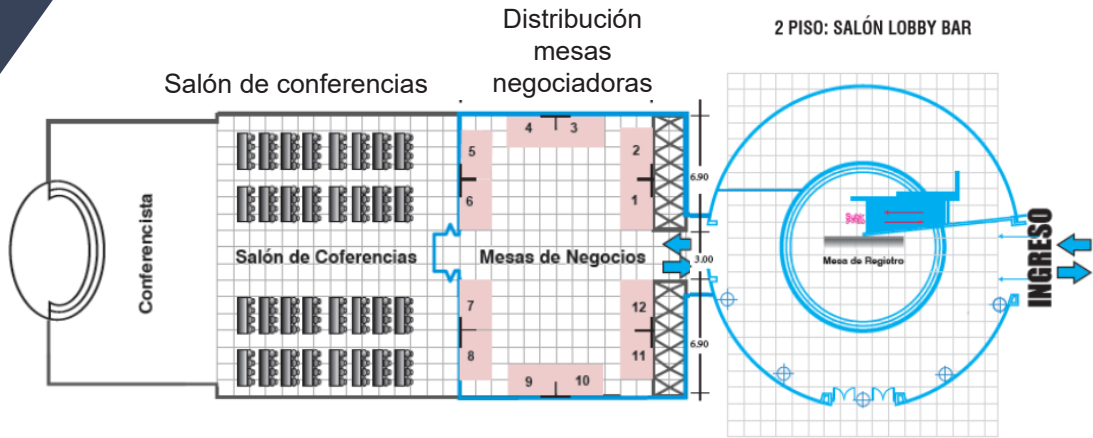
Distribución mesas negociadoras

2 PISO: SALÓN LOBBY BAR

Salón de conferencias

Conferencista

Salón de Coferencias

Mesas de Negocios

4 3
5 2
6 1
7 12
8 11
9 10

6.90
3.00
6.90

Mesa de Registro

INGRESO